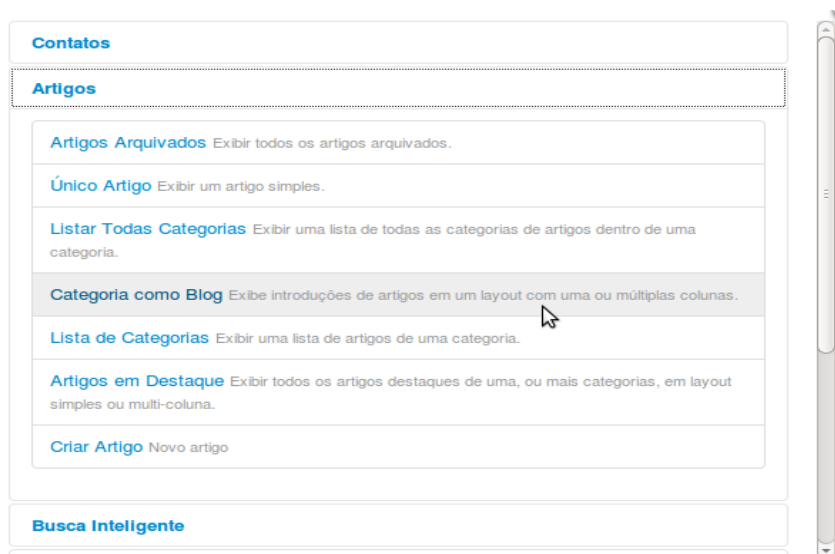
Contatos

Artigos

Artigos Arquivados Exibir todos os artigos arquivados.

Único Artigo Exibir um artigo simples.

Listar Todas Categorias Exibir uma lista de todas as categorias de artigos dentro de uma categoria.

Categoria como Blog Exibe introduções de artigos em um layout com uma ou múltiplas colunas.

Lista de Categorias Exibir uma lista de artigos de uma categoria.

Artigos em Destaque Exibir todos os artigos destaques de uma, ou mais categorias, em layout simples ou multi-coluna.

Criar Artigo Novo artigo

Busca Inteligente